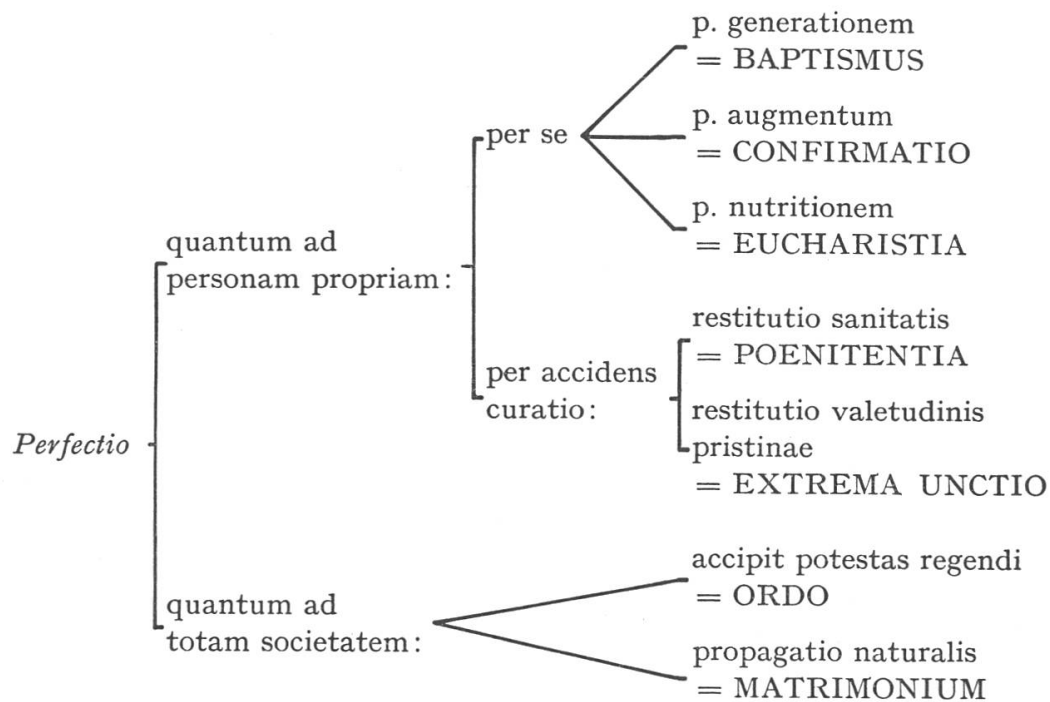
Perfectio

quantum ad personam propriam:

per se

p. generationem = BAPTISMUS

p. augmentum = CONFIRMATIO

p. nutritionem = EUCHARISTIA

per accidens curatio:

restitutio sanitatis = POENITENTIA

restitutio valetudinis pristinae = EXTREMA UNCTIO

quantum ad totam societatem:

accipit potestas regendi = ORDO

propagatio naturalis = MATRIMONIUM